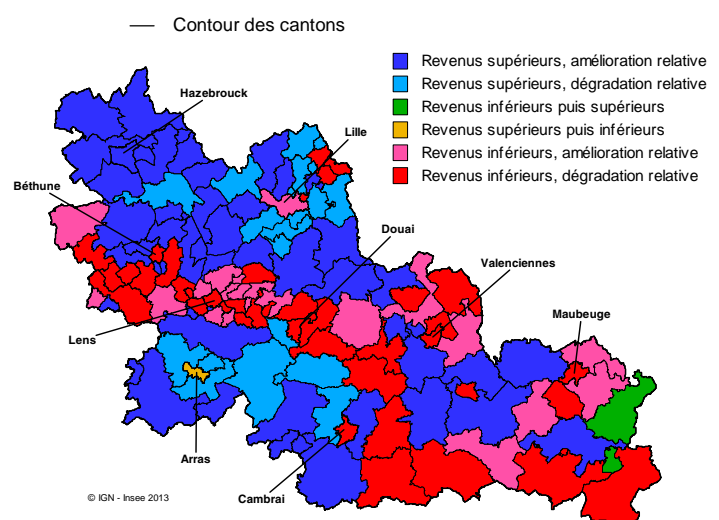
Contour des cantons

Revenus supérieurs, amélioration relative
Revenus supérieurs, dégradation relative
Revenus inférieurs puis supérieurs
Revenus supérieurs puis inférieurs
Revenus inférieurs, amélioration relative
Revenus inférieurs, dégradation relative

Hazebrouck
Lille
Béthune
Douai
Valenciennes
Maubeuge
Lens
Arras
Cambrai

© IGN - Insee 2013